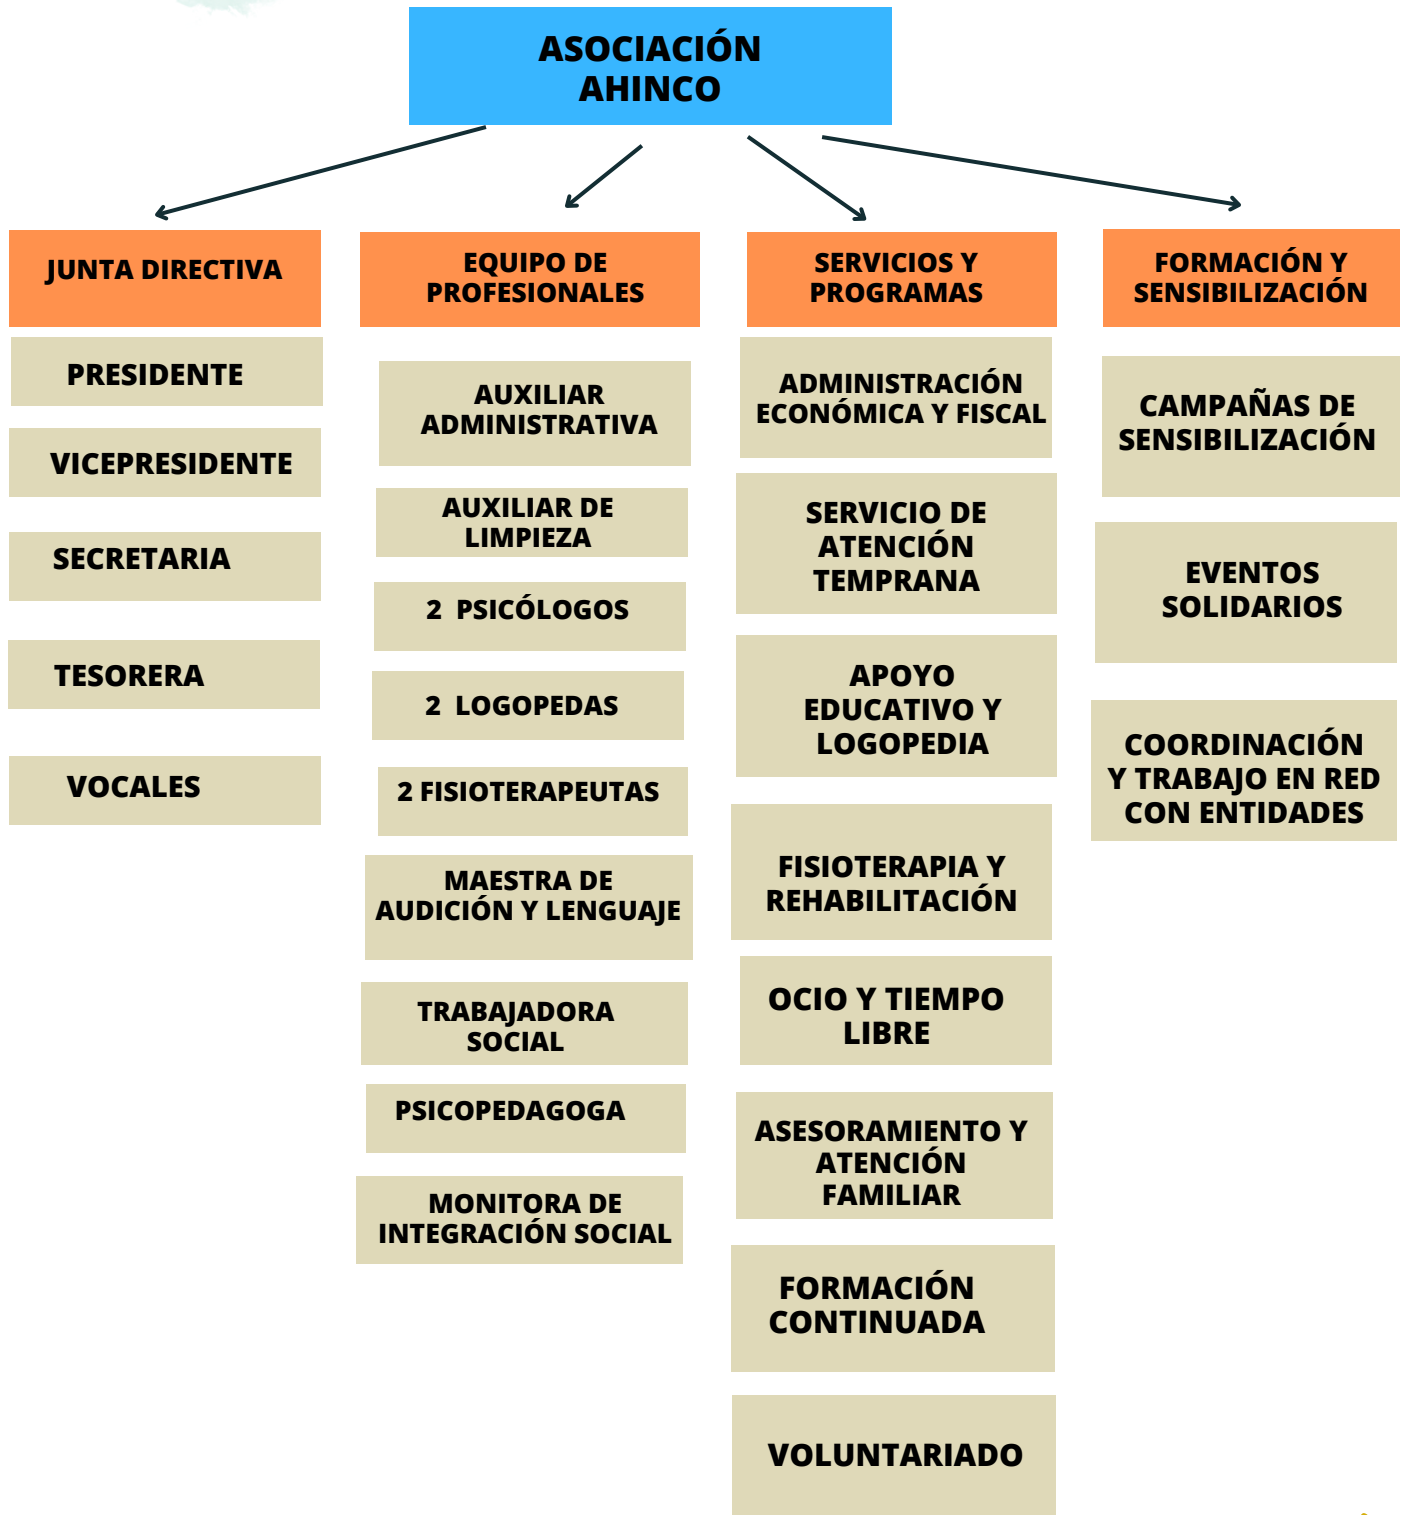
ASOCIACIÓN AHINCO

JUNTA DIRECTIVA

PRESIDENTE

VICEPRESIDENTE

SECRETARIA

TESORERA

VOCALES

EQUIPO DE PROFESIONALES

AUXILIAR ADMINISTRATIVA

AUXILIAR DE LIMPIEZA

2 PSICÓLOGOS

2 LOGOPEDAS

2 FISIOTERAPEUTAS

MAESTRA DE AUDICIÓN Y LENGUAJE

TRABAJADORA SOCIAL

PSICOPEDAGOGA

MONITORA DE INTEGRACIÓN SOCIAL

SERVICIOS Y PROGRAMAS

ADMINISTRACIÓN ECONÓMICA Y FISCAL

SERVICIO DE ATENCIÓN TEMPRANA

APOYO EDUCATIVO Y LOGOPEDIA

FISIOTERAPIA Y REHABILITACIÓN

OCIO Y TIEMPO LIBRE

ASESORAMIENTO Y ATENCIÓN FAMILIAR

FORMACIÓN CONTINUADA

VOLUNTARIADO

FORMACIÓN Y SENSIBILIZACIÓN

CAMPAÑAS DE SENSIBILIZACIÓN

EVENTOS SOLIDARIOS

COORDINACIÓN Y TRABAJO EN RED CON ENTIDADES